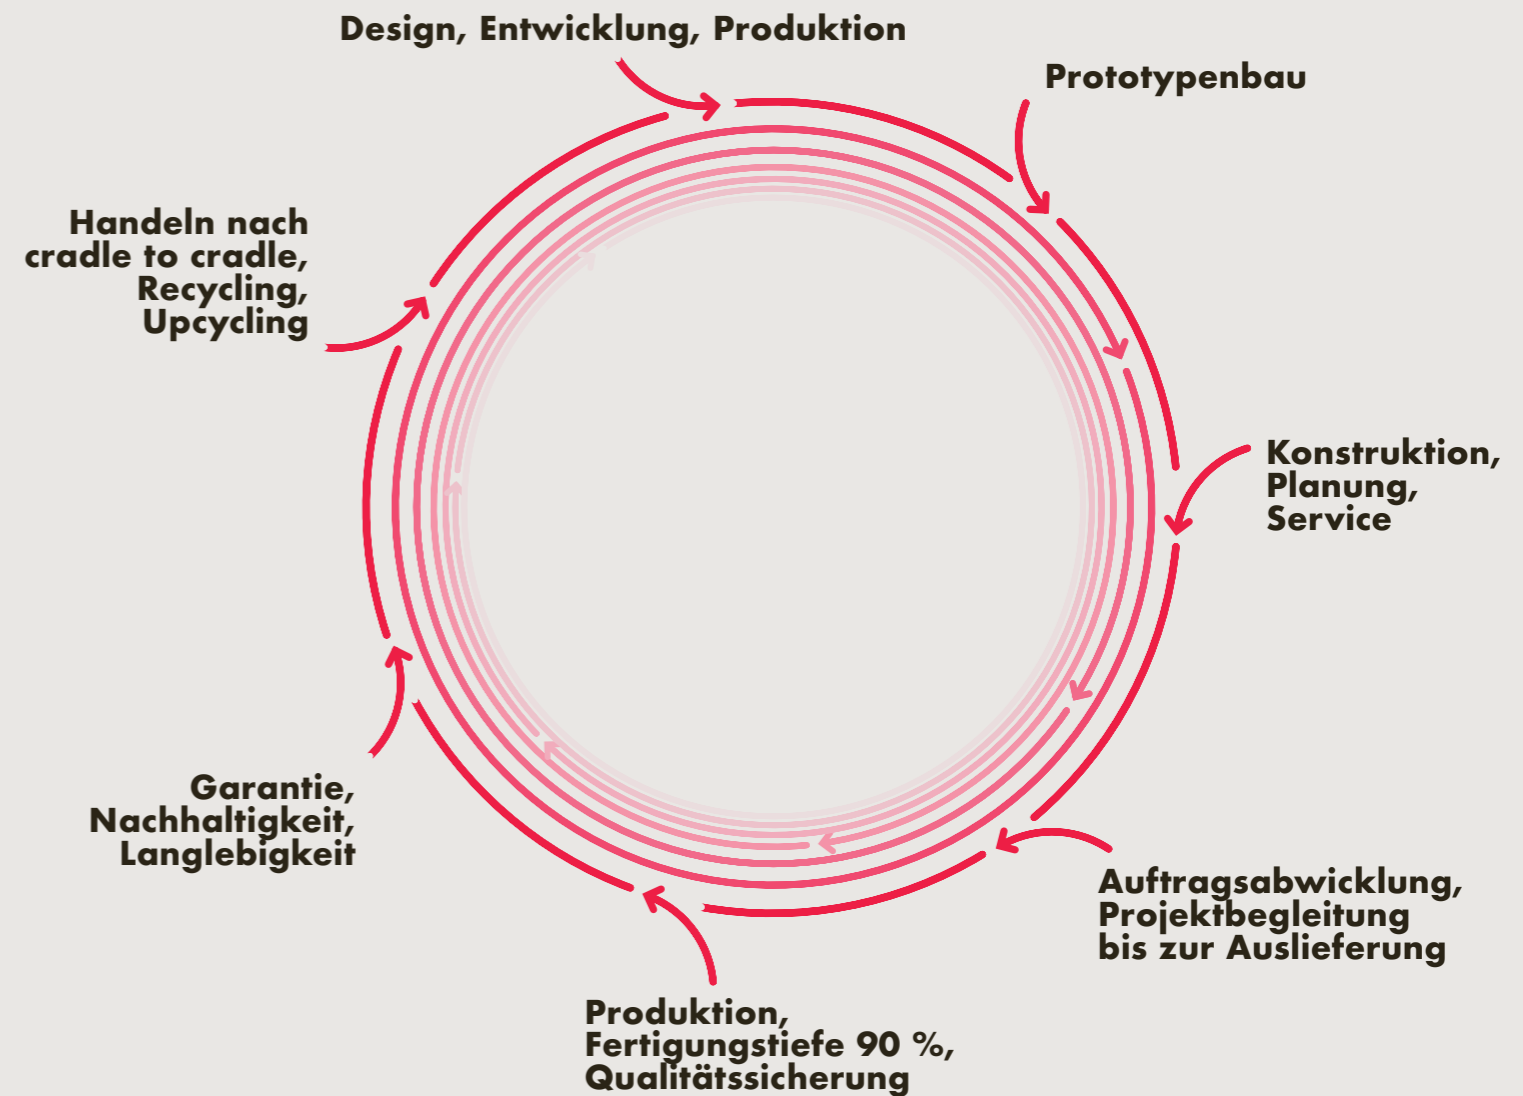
Design, Entwicklung, Produktion

Prototypenbau

Konstruktion, Planung, Service

Auftragsabwicklung, Projektbegleitung bis zur Auslieferung

Produktion, Fertigungstiefe 90 %, Qualitätssicherung

Garantie, Nachhaltigkeit, Langlebigkeit

Handeln nach cradle to cradle, Recycling, Upcycling